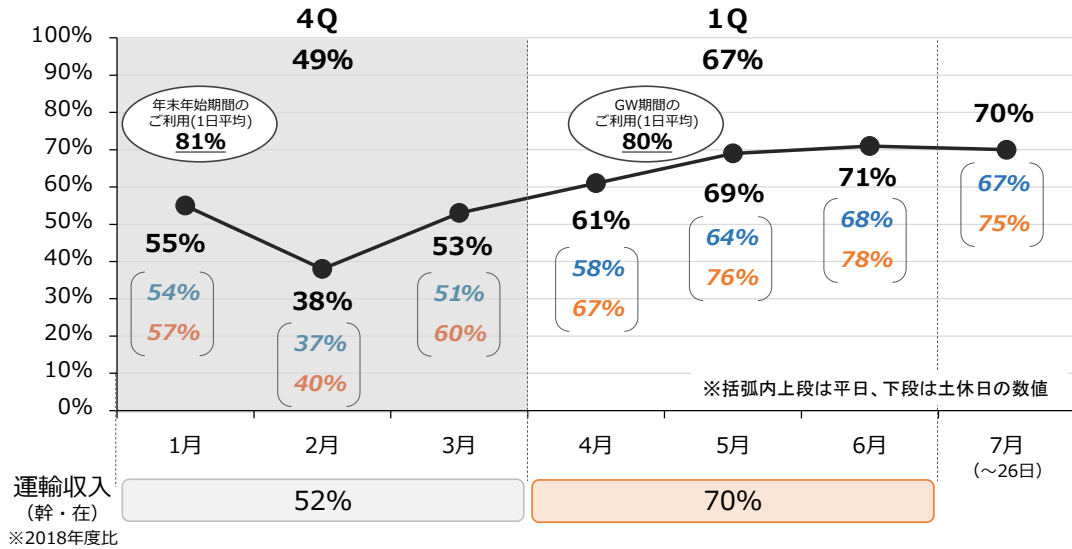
4Q
1Q
49%
67%

100%
90%
80%
70%
60%
50%
40%
30%
20%
10%
0%

年末年始期間の
ご利用(1日平均)
81%

GW期間の
ご利用(1日平均)
80%

55%
54%
57%

38%
37%
40%

53%
51%
60%

61%
58%
67%

69%
64%
76%

71%
68%
78%

70%
67%
75%

※括弧内上段は平日、下段は土休日の数値

1月
2月
3月
4月
5月
6月
7月
(～26日)

運輸収入
(幹・在)
※2018年度比

52%
70%